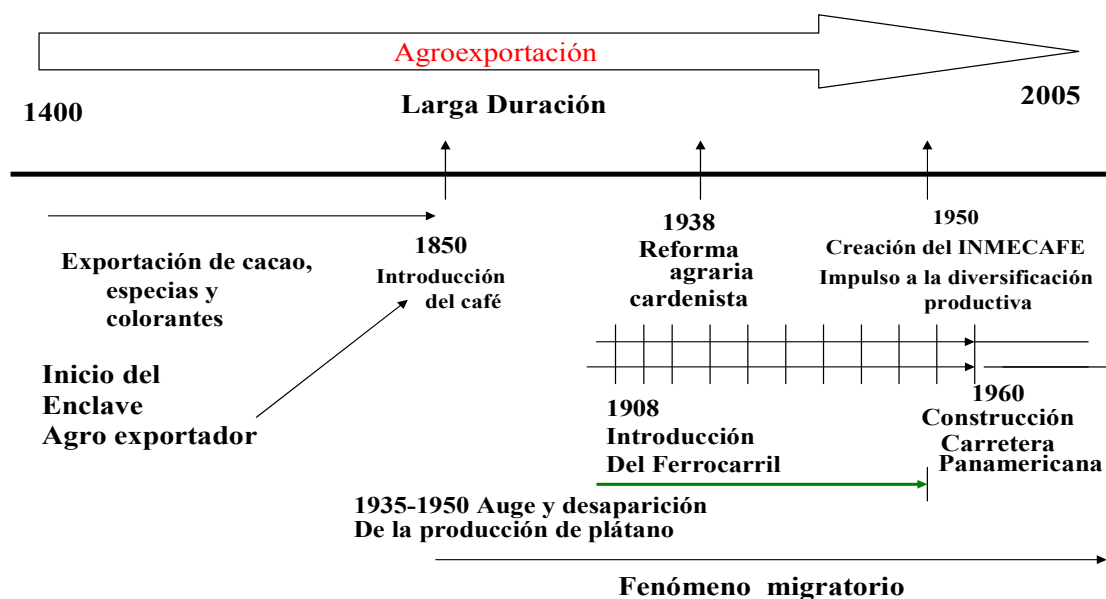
Agroexportación

1400

Larga Duración

2005

Exportación de cacao, especias y colorantes

1850
Introducción del café

1938
Reforma agraria cardenista

1950
Creación del INMECAFE
Impulso a la diversificación productiva

Inicio del Enclave Agro exportador

1908
Introducción Del Ferrocarril

1960
Construcción Carretera Panamericana

1935-1950 Auge y desaparición
De la producción de plátano

Fenómeno migratorio